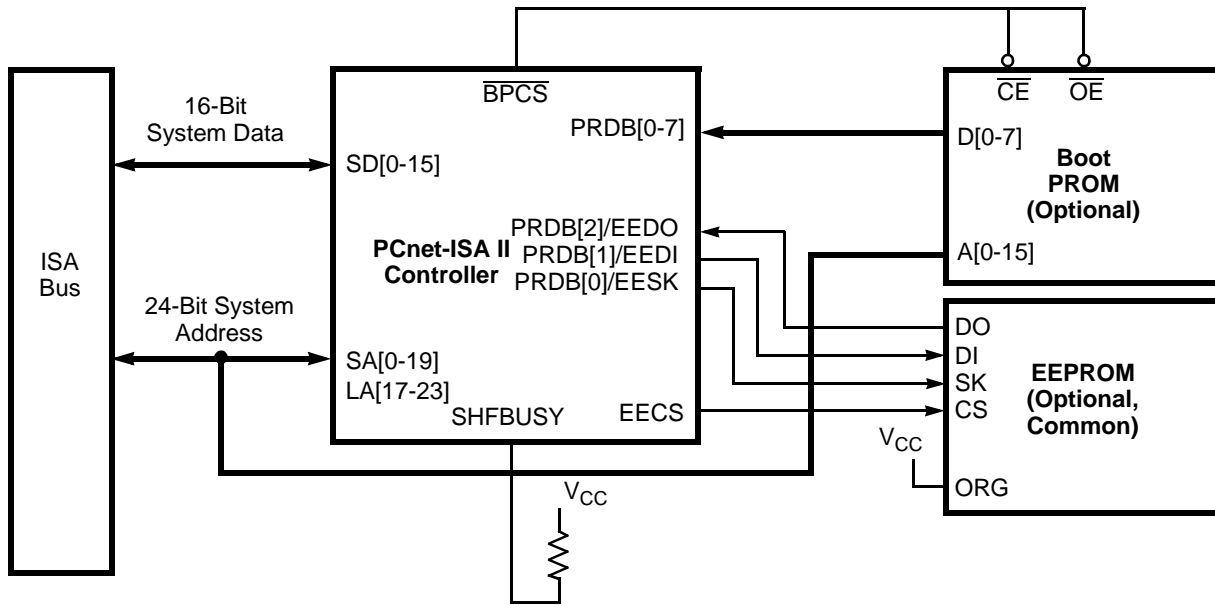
ISA Bus

16-Bit System Data

24-Bit System Address

$\overline{BPCS}$

PRDB[0-7]

SD[0-15]

PCnet-ISA II Controller

PRDB[2]/EEDO
PRDB[1]/EEDI
PRDB[0]/EESK

SA[0-19]
LA[17-23]
SHFBUSY

EECS

$V_{CC}$

$\overline{CE}$ $\overline{OE}$

D[0-7]

Boot PROM (Optional)

A[0-15]

DO
DI
SK
CS

EEPROM (Optional, Common)

$V_{CC}$

ORG